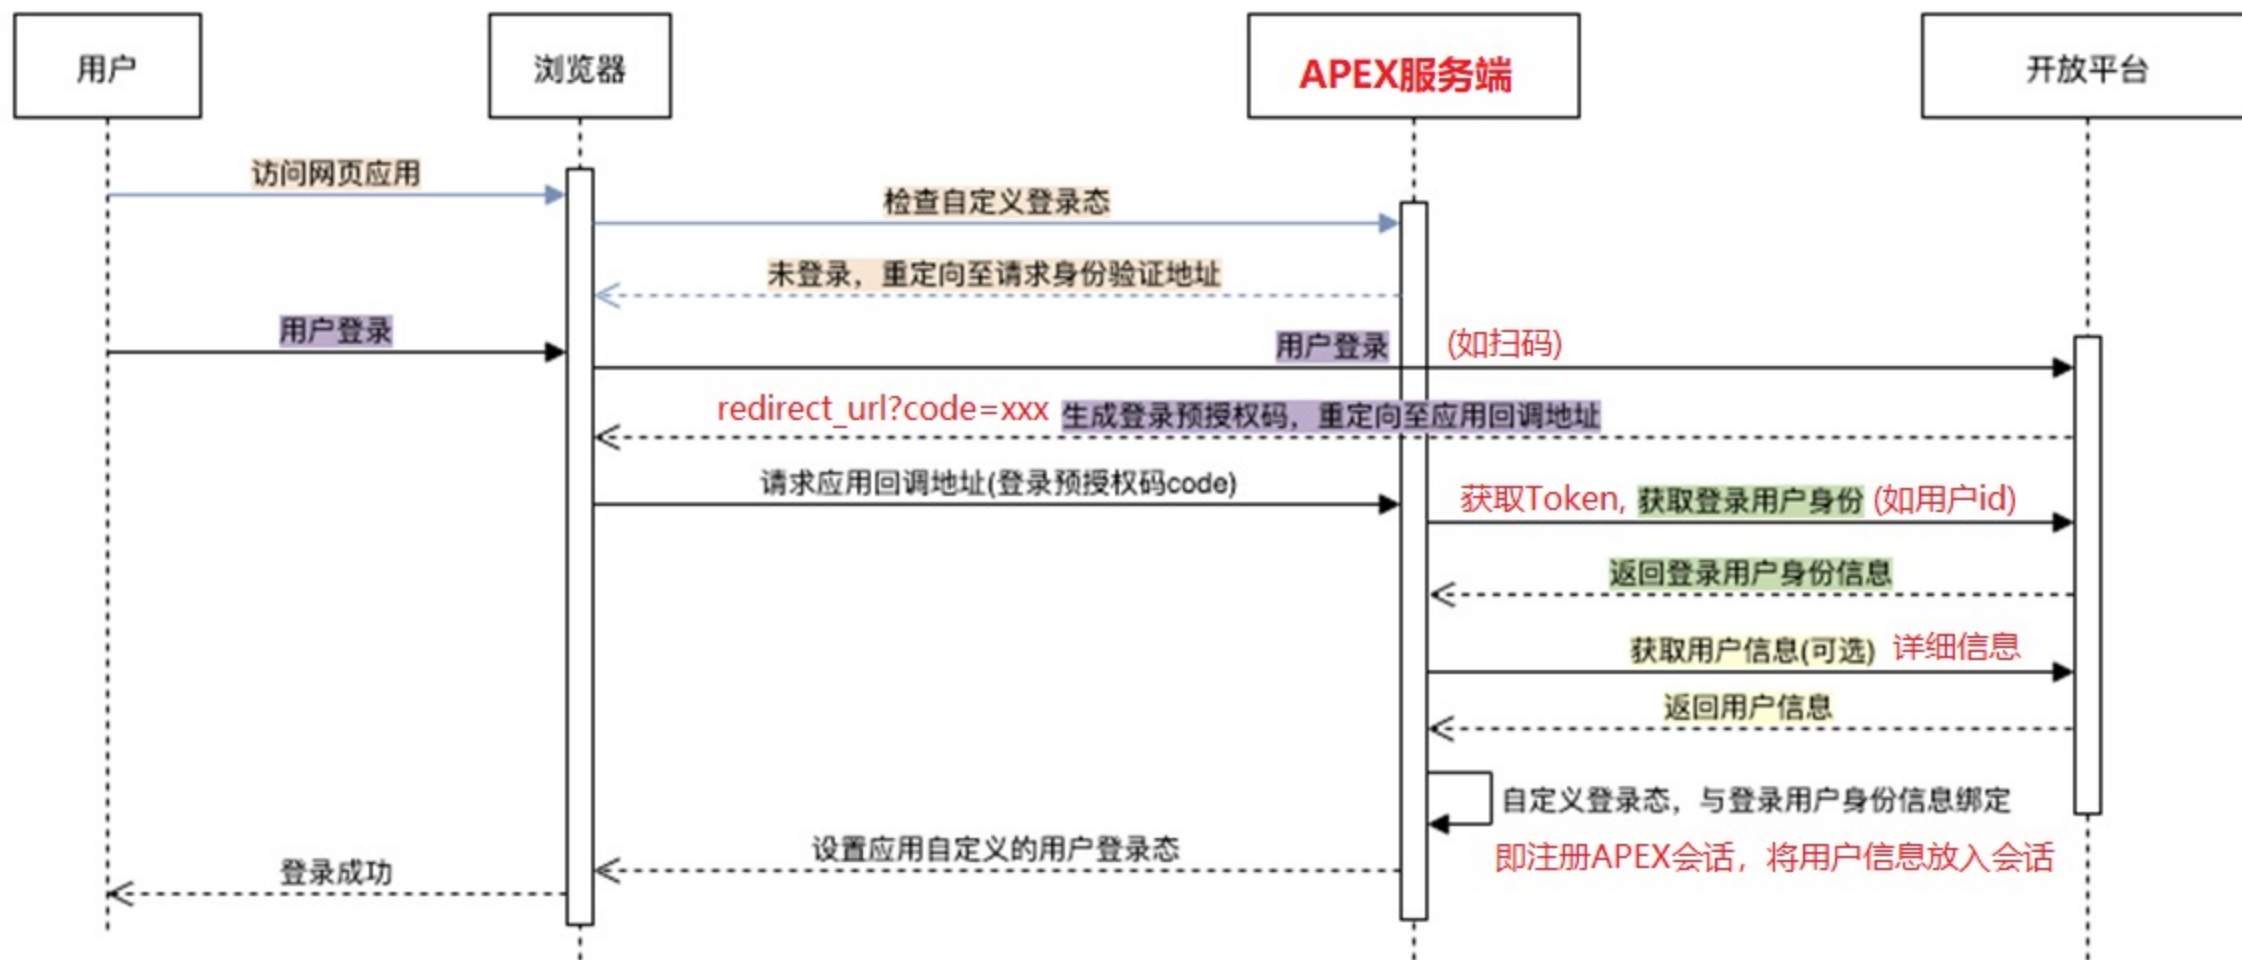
用户

浏览器

APEX服务端

开放平台

访问网页应用

检查自定义登录态

未登录，重定向至请求身份验证地址

用户登录

用户登录 (如扫码)

redirect_url?code=xxx 生成登录预授权码，重定向至应用回调地址

请求应用回调地址(登录预授权码code)

获取Token, 获取登录用户身份 (如用户id)

返回登录用户身份信息

获取用户信息(可选) 详细信息

返回用户信息

自定义登录态，与登录用户身份信息绑定

即注册APEX会话，将用户信息放入会话

设置应用自定义的用户登录态

登录成功